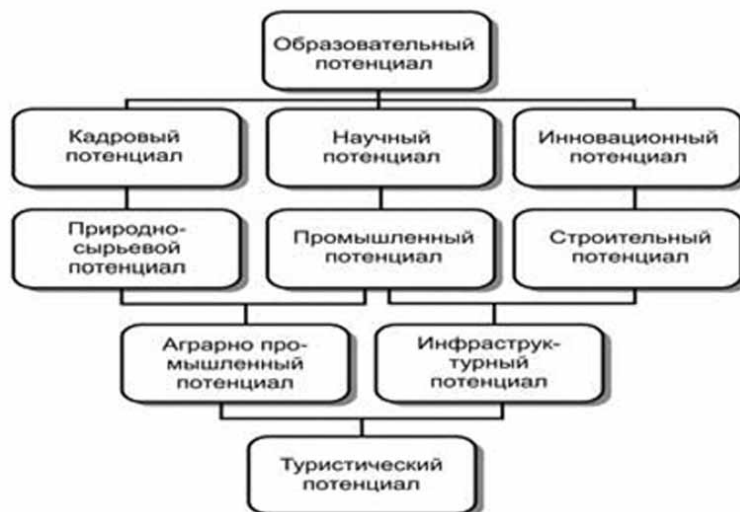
Образовательный потенциал

Кадровый потенциал

Научный потенциал

Инновационный потенциал

Природно-сырьевой потенциал

Промышленный потенциал

Строительный потенциал

Аграрно промышленный потенциал

Инфраструктурный потенциал

Туристический потенциал